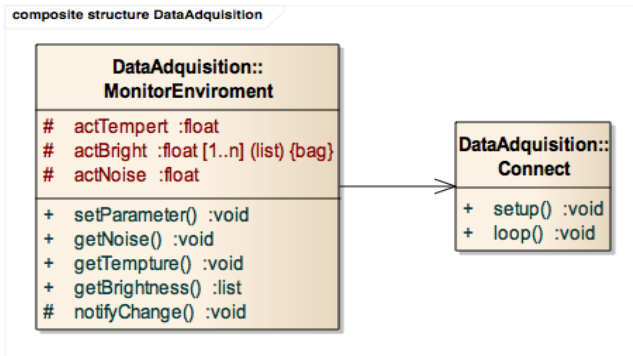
composite structure DataAdquisition

DataAdquisition::
MonitorEnviroment

# actTempert :float
# actBright :float [1..n] (list) {bag}
# actNoise :float

+ setParameter() :void
+ getNoise() :void
+ getTempture() :void
+ getBrightness() :list
# notifyChange() :void

DataAdquisition::
Connect

+ setup() :void
+ loop() :void